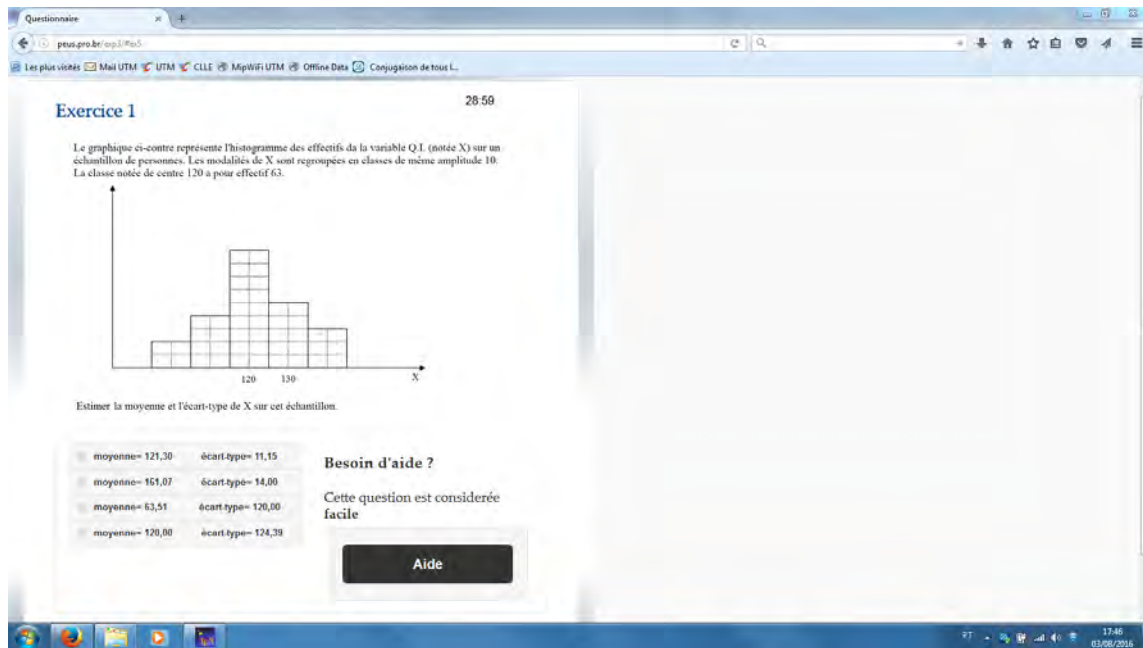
Questionnaire

peus.pro.br/exp3/Pbs5

Les plus visités Mail UTM UTM CLLE MipWiFi UTM Offline Data Conjugaison de tous l...

Exercice 1

28:59

Le graphique ci-contre représente l'histogramme des effectifs da la variable Q.I. (notée X) sur un échantillon de personnes. Les modalités de X sont regroupées en classes de même amplitude 10. La classe notée de centre 120 a pour effectif 63.

120 130 X

Estimer la moyenne et l'écart-type de X sur cet échantillon.

| | |
|---|---|
| moyenne= 121,30 | écart-type= 11,15 |
| moyenne= 161,07 | écart-type= 14,00 |
| moyenne= 63,51 | écart-type= 120,00 |
| moyenne= 120,00 | écart-type= 124,39 |

Besoin d'aide ?

Cette question est considerée facile

Aide

PT 17:46 03/08/2016